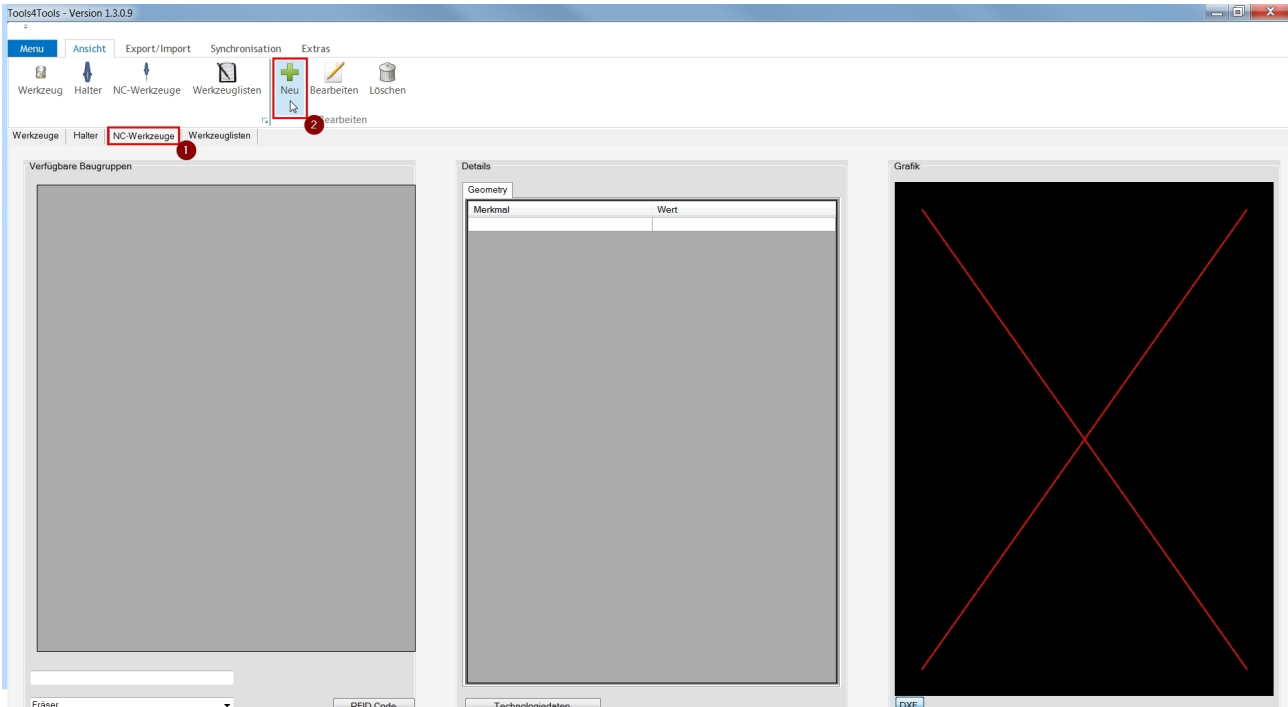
Tools4Tools - Version 1.3.0.9

Menu | Ansicht | Export/Import | Synchronisation | Extras

Werkzeug | Halter | NC-Werkzeuge | Werkzeuglisten | Neu | Bearbeiten | Löschen

2 Bearbeiten

Werkzeuge | Halter | NC-Werkzeuge | Werkzeuglisten

1

Verfügbare Baugruppen

Details

Geometry

| Merkmal | Wert |
|---|---|
| | |

Grafik

Fräser

RFID Code

Technologiedaten

DXF